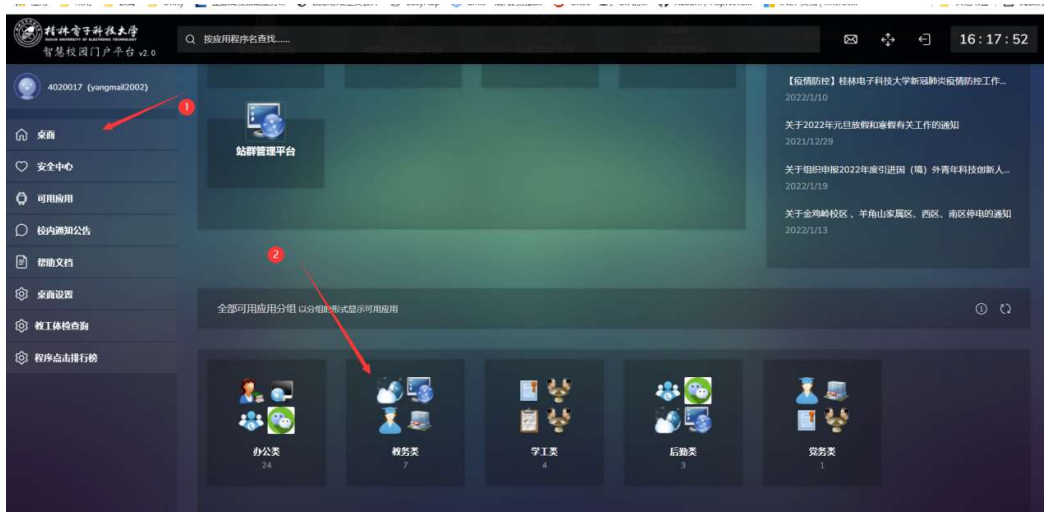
桂林电子科技大学
GUILIN UNIVERSITY OF ELECTRONIC TECHNOLOGY
智慧校园门户平台 v2.0

按应用程序名查找......

16:17:52

4020017 (yangmail2002)

1

桌面
安全中心
可用应用
校内通知公告
帮助文档
桌面设置
教工体检查询
程序点击排行榜

站群管理平台

【疫情防控】桂林电子科技大学新冠肺炎疫情防控工作...
2022/1/10
关于2022年元旦放假和寒假有关工作的通知
2021/12/29
关于组织申报2022年度引进国（境）外青年科技创新人...
2022/1/19
关于金鸡岭校区、羊角山家属区、西区、南区停电的通知
2022/1/13

2

全部可用应用分组 以分组的形式显示可用应用

办公类
24
教务类
7
学工类
4
后勤类
3
党务类
1